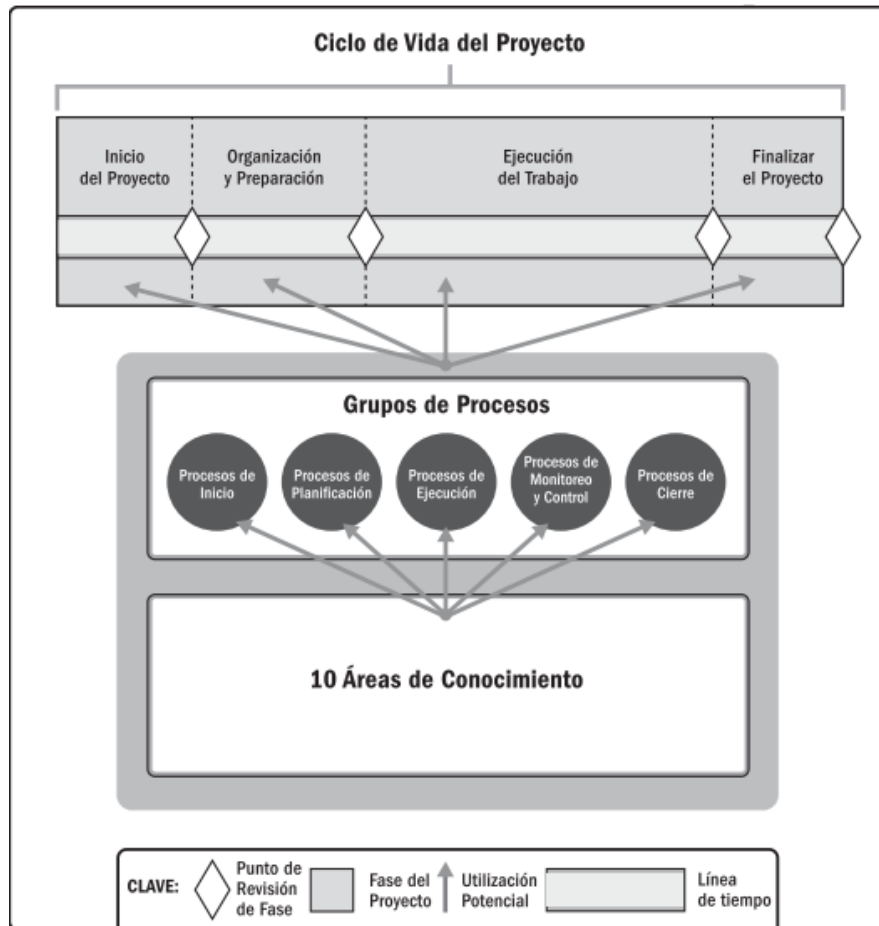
Ciclo de Vida del Proyecto

Inicio del Proyecto

Organización y Preparación

Ejecución del Trabajo

Finalizar el Proyecto

Grupos de Procesos

Procesos de Inicio

Procesos de Planificación

Procesos de Ejecución

Procesos de Monitoreo y Control

Procesos de Cierre

10 Áreas de Conocimiento

CLAVE: Punto de Revisión de Fase | Fase del Proyecto | Utilización Potencial | Línea de tiempo